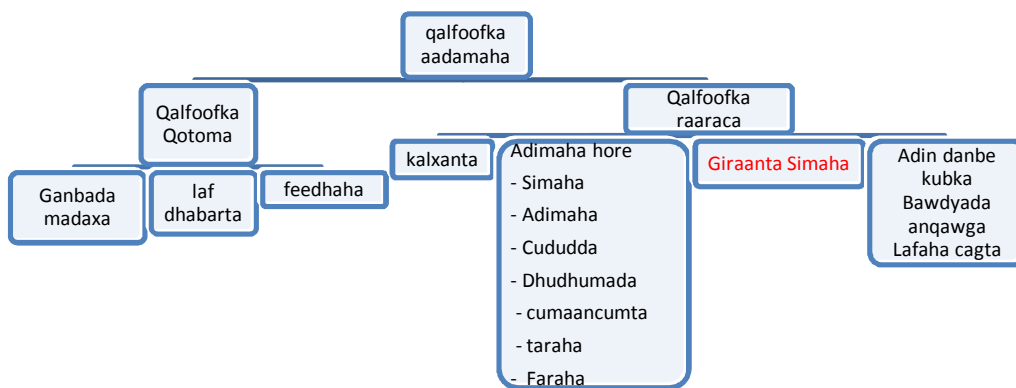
qalfoofka aadamaha

Qalfoofka Qotoma

Ganbada madaxa

laf dhabarta

feedhaha

Qalfoofka raaraca

kalxanta

Adimaha hore
- Simaha
- Adimaha
- Cududda
- Dhudhumada
- cumaancumta
- taraha
- Faraha

Giraanta Simaha

Adin danbe
kubka
Bawdyada
anqawga
Lafaha cagta